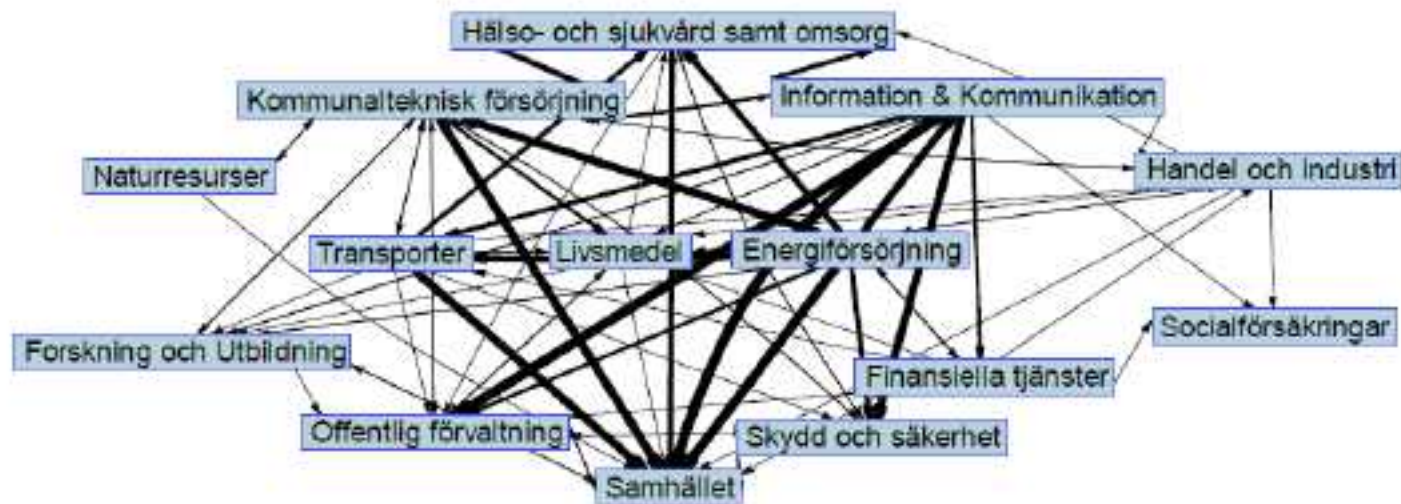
Hälso- och sjukvård samt omsorg

Kommunalteknisk försörjning

Information & Kommunikation

Naturresurser

Handel och industri

Transporter

Livsmedel

Energiförsörjning

Socialförsäkringar

Forskning och Utbildning

Finansiella tjänster

Offentlig förvaltning

Skydd och säkerhet

Samhället